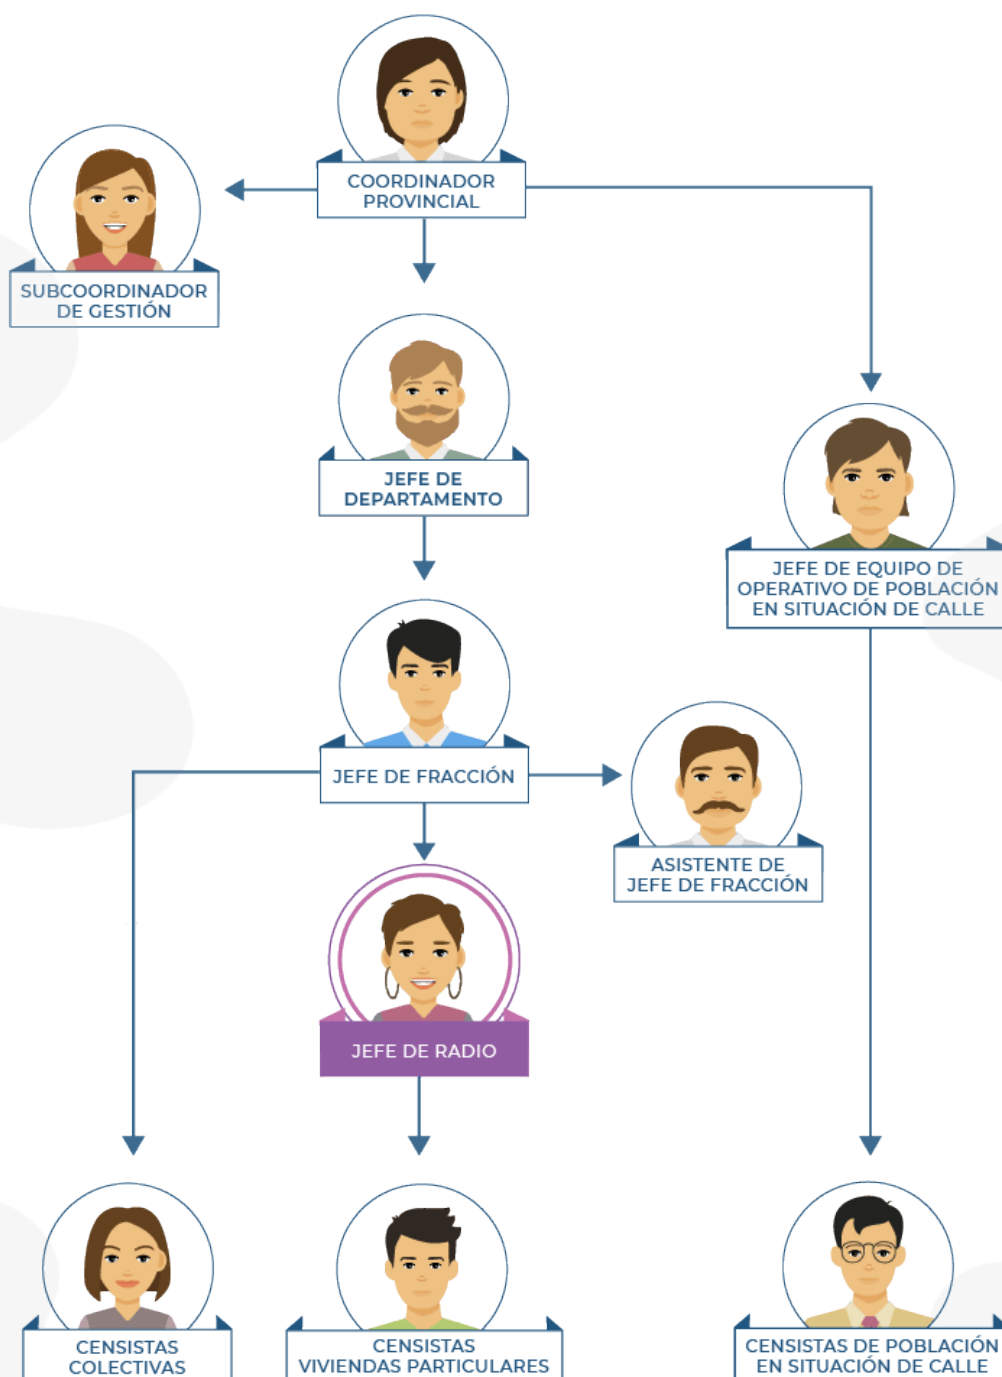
COORDINADOR PROVINCIAL

SUBCOORDINADOR DE GESTIÓN

JEFE DE DEPARTAMENTO

JEFE DE EQUIPO DE OPERATIVO DE POBLACIÓN EN SITUACIÓN DE CALLE

JEFE DE FRACCIÓN

ASISTENTE DE JEFE DE FRACCIÓN

JEFE DE RADIO

CENSISTAS COLECTIVAS

CENSISTAS VIVIENDAS PARTICULARES

CENSISTAS DE POBLACIÓN EN SITUACIÓN DE CALLE